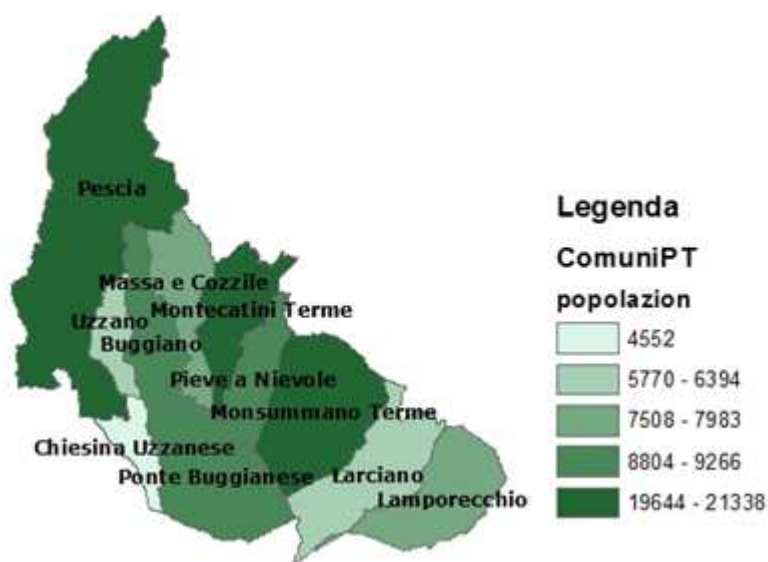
Pescia
Massa e Cozzile
Montecatini Terme
Uzzano
Buggiano
Pieve a Nievole
Monsummano Terme
Chiesina Uzzanese
Ponte Buggianese
Larciano
Lamporecchio

Legenda
ComuniPT
popolazion
4552
5770 - 6394
7508 - 7983
8804 - 9266
19644 - 21338